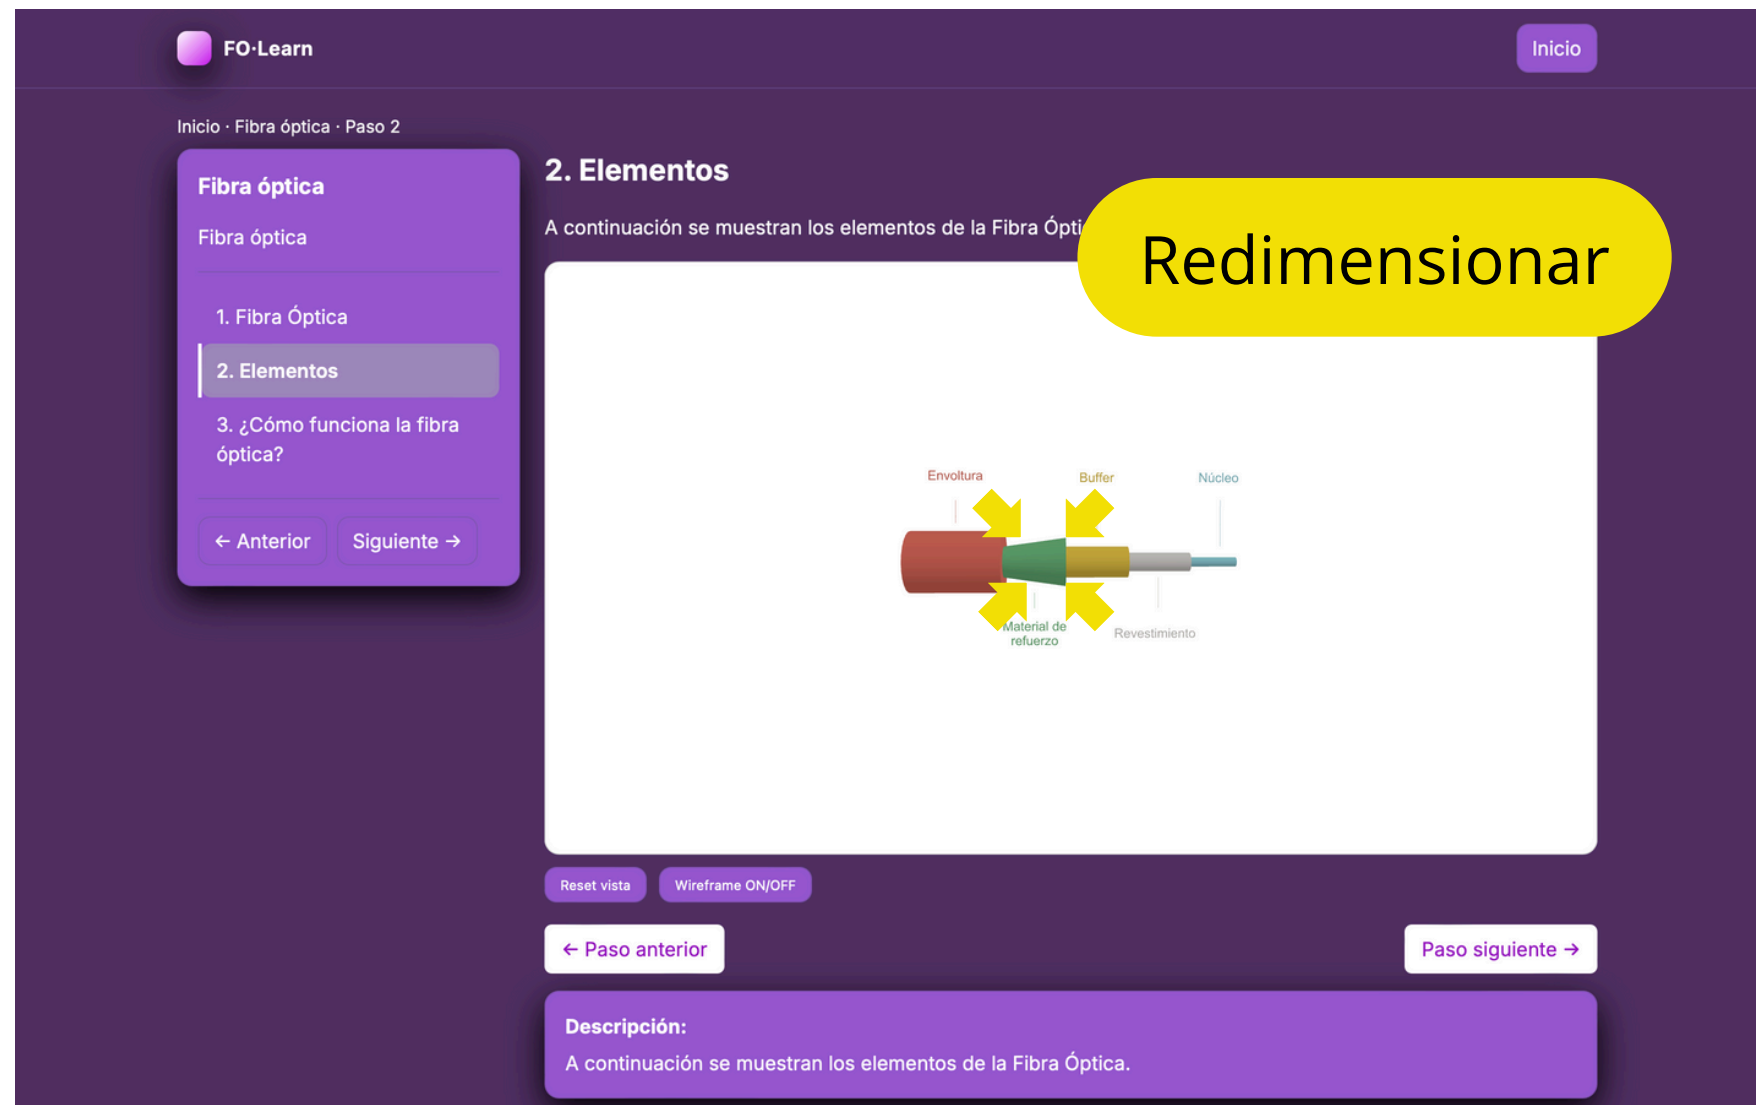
FO·Learn

Inicio

Inicio · Fibra óptica · Paso 2

Fibra óptica

Fibra óptica

1. Fibra Óptica

2. Elementos

3. ¿Cómo funciona la fibra óptica?

← Anterior

Siguiente →

2. Elementos

A continuación se muestran los elementos de la Fibra Ópti

Redimensionar

Envoltura

Buffer

Núcleo

Material de refuerzo

Revestimiento

Reset vista

Wireframe ON/OFF

← Paso anterior

Paso siguiente →

Descripción:

A continuación se muestran los elementos de la Fibra Óptica.